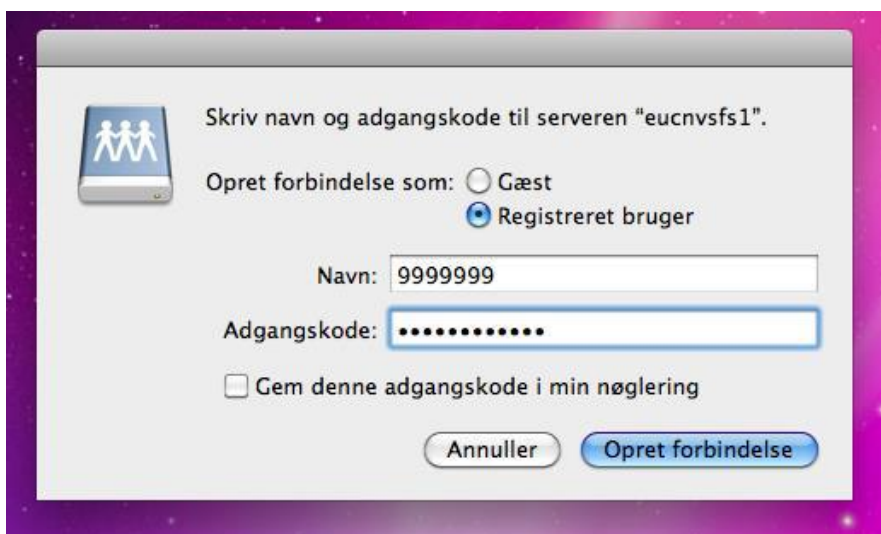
Skriv navn og adgangskode til serveren "eucnvsfs1".

Opret forbindelse som: Gæst

Registreret bruger

Navn: 9999999

Adgangskode: ••••••••••••

Gem denne adgangskode i min nøglering

Annuller

Opret forbindelse